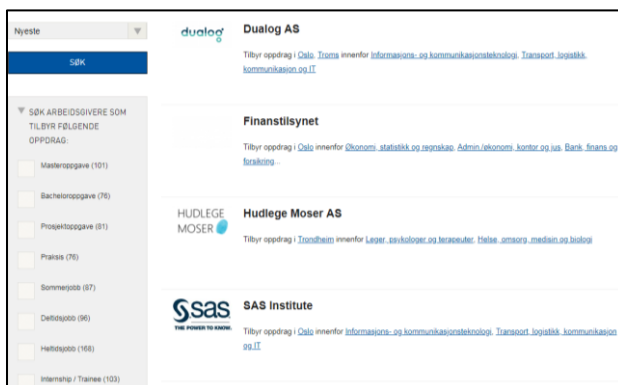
Nyeste

SØK

SØK ARBEIDSGIVERE SOM TILBYR FØLGENDE OPPDRAG:

Masteroppgave (101)

Bacheloroppgave (76)

Prosjektoppgave (81)

Praksis (76)

Sommerjobb (87)

Deltidsjobb (96)

Heltidsjobb (168)

Internship / Trainee (103)

dualog

Dualog AS

Tilbyr oppdrag i Oslo, Troms innenfor Informasjons- og kommunikasjonsteknologi, Transport, logistikk, kommunikasjon og IT

Finanstilsynet

Tilbyr oppdrag i Oslo innenfor Økonomi, statistikk og regnskap, Admin./økonomi, kontor og jus, Bank, finans og forsikring...

HUDLEGE MOSER

Hudlege Moser AS

Tilbyr oppdrag i Trondheim innenfor Leger, psykologer og terapeuter, Helse, omsorg, medisin og biologi

SAS THE POWER TO KNOW.

SAS Institute

Tilbyr oppdrag i Oslo innenfor Informasjons- og kommunikasjonsteknologi, Transport, logistikk, kommunikasjon og IT